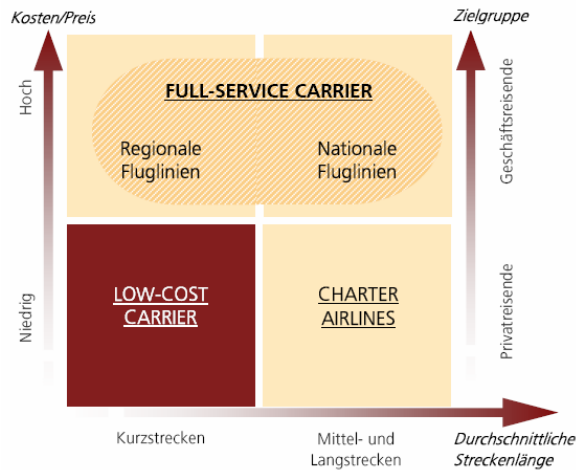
Kosten/Preis

Zielgruppe

Hoch

Niedrig

Geschäftsreisende

Privatreisende

FULL-SERVICE CARRIER

Regionale Fluglinien

Nationale Fluglinien

LOW-COST CARRIER

CHARTER AIRLINES

Kurzstrecken

Mittel- und Langstrecken

Durchschnittliche Streckenlänge